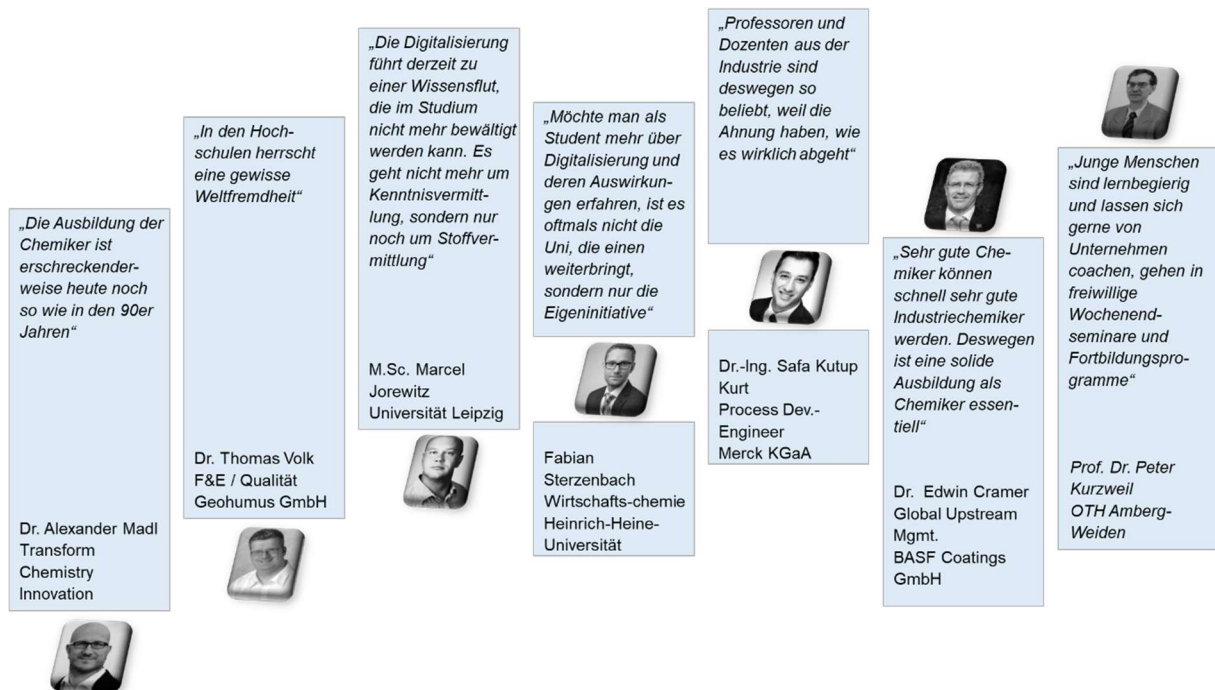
„Die Ausbildung der Chemiker ist erschreckenderweise heute noch so wie in den 90er Jahren“

Dr. Alexander Madl
Transform Chemistry Innovation

„In den Hochschulen herrscht eine gewisse Weltfremdheit“

Dr. Thomas Volk
F&E / Qualität
Geohumus GmbH

„Die Digitalisierung führt derzeit zu einer Wissensflut, die im Studium nicht mehr bewältigt werden kann. Es geht nicht mehr um Kenntnisvermittlung, sondern nur noch um Stoffvermittlung“

M.Sc. Marcel Jorewitz
Universität Leipzig

„Möchte man als Student mehr über Digitalisierung und deren Auswirkungen erfahren, ist es oftmals nicht die Uni, die einen weiterbringt, sondern nur die Eigeninitiative“

Fabian Sterzenbach
Wirtschafts-chemie
Heinrich-Heine-Universität

„Professoren und Dozenten aus der Industrie sind deswegen so beliebt, weil die Ahnung haben, wie es wirklich abgeht“

Dr.-Ing. Safa Kutup Kurt
Process Dev.-Engineer
Merck KGaA

„Sehr gute Chemiker können schnell sehr gute Industriechemiker werden. Deswegen ist eine solide Ausbildung als Chemiker essentiell“

Dr. Edwin Cramer
Global Upstream Mgmt.
BASF Coatings GmbH

„Junge Menschen sind lernbegierig und lassen sich gerne von Unternehmen coachen, gehen in freiwillige Wochenendseminare und Fortbildungsprogramme“

Prof. Dr. Peter Kurzweil
OTH Amberg-Weiden